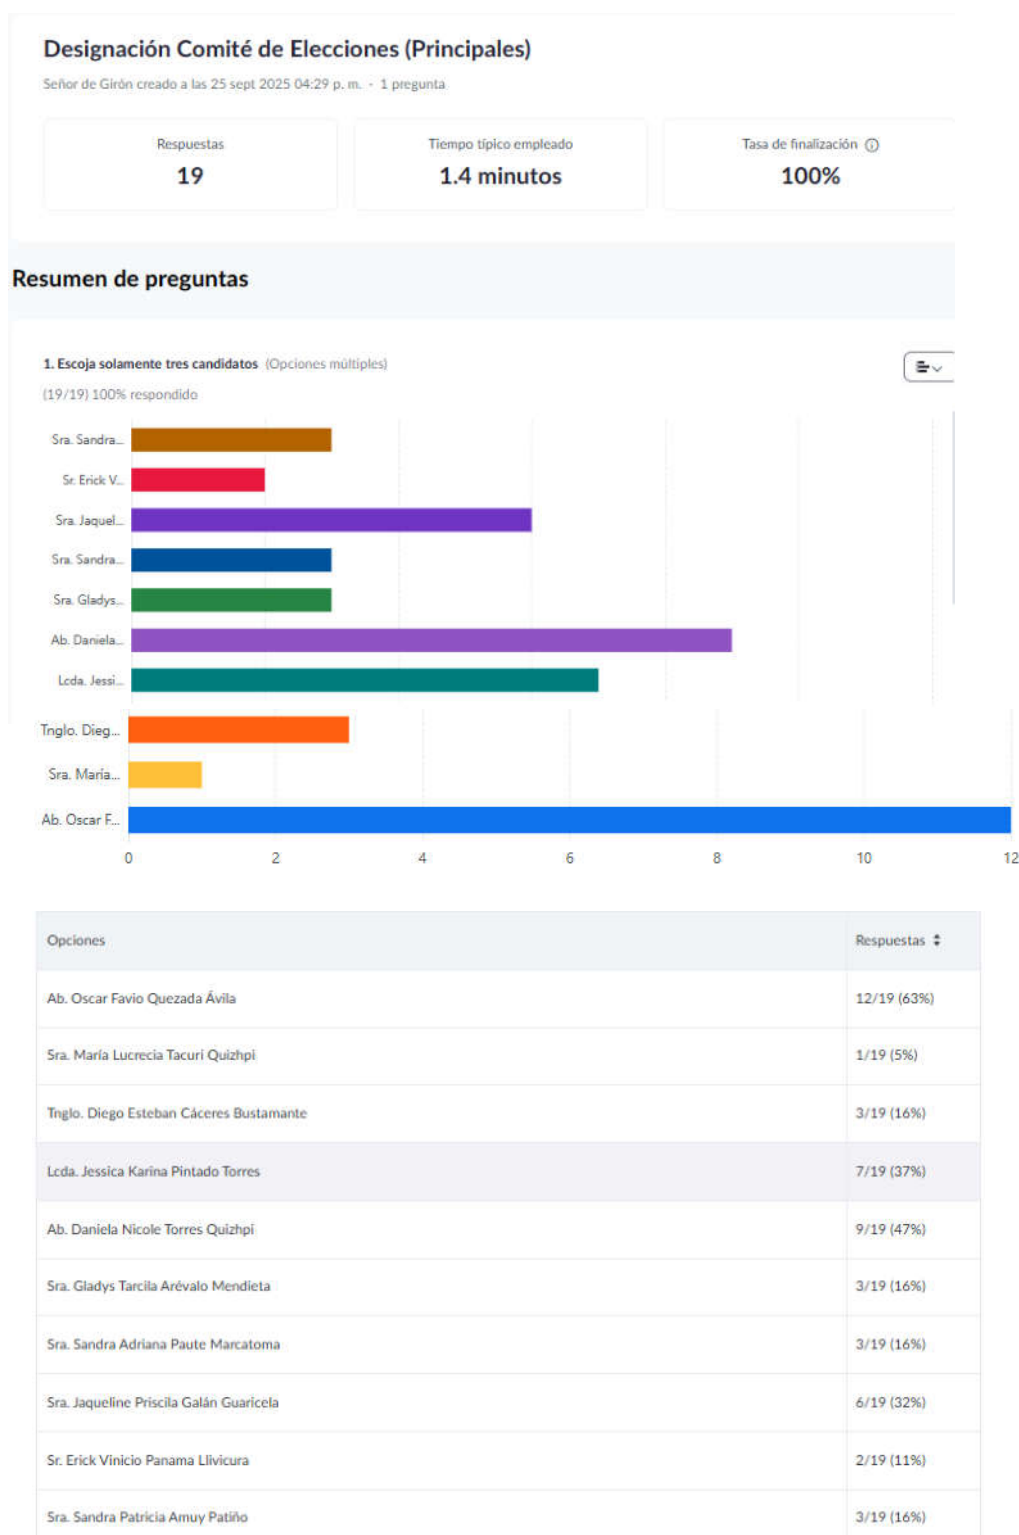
Designación Comité de Elecciones (Principales)

Señor de Girón creado a las 25 sept 2025 04:29 p. m. · 1 pregunta

Respuestas
19

Tiempo típico empleado
1.4 minutos

Tasa de finalización
100%

Resumen de preguntas

1. Escoja solamente tres candidatos (Opciones múltiples)

(19/19) 100% respondido

Sra. Sandra...
Sr. Erick V...
Sra. Jaquel...
Sra. Sandra...
Sra. Gladys...
Ab. Daniela...
Lcda. Jessi...
Tnglo. Dieg...
Sra. Maria...
Ab. Oscar F...

0 2 4 6 8 10 12

| Opciones | Respuestas |
|---|---|
| Ab. Oscar Favio Quezada Ávila | 12/19 (63%) |
| Sra. María Lucrecia Tacuri Quizhpi | 1/19 (5%) |
| Tnglo. Diego Esteban Cáceres Bustamante | 3/19 (16%) |
| Lcda. Jessica Karina Pintado Torres | 7/19 (37%) |
| Ab. Daniela Nicole Torres Quizhpi | 9/19 (47%) |
| Sra. Gladys Tarcila Arévalo Mendieta | 3/19 (16%) |
| Sra. Sandra Adriana Paute Marcatoma | 3/19 (16%) |
| Sra. Jaqueline Priscila Galán Guaricela | 6/19 (32%) |
| Sr. Erick Vinicio Panama Llivicura | 2/19 (11%) |
| Sra. Sandra Patricia Amuy Patiño | 3/19 (16%) |